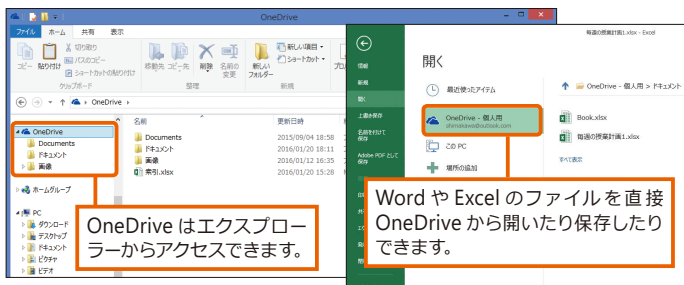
OneDrive

ファイル ホーム 共有 表示

切り取り
パスのコピー
ショートカットの貼り付け
コピー 貼り付け
クリップボード
移動先 コピー先 削除 名前の変更
整理
新しい項目
ショートカット
新しいフォルダー
プロ

OneDrive

名前 更新日時
Documents 2015/09/04 18:58
ドキュメント 2016/01/20 18:11
画像 2016/01/12 16:35
索引.xlsx 2016/01/20 16:38

OneDrive
Documents
ドキュメント
画像

ホームグループ

PC
ダウンロード
デスクトップ
ドキュメント
ピクチャ
ビデオ

OneDrive はエクスプローラーからアクセスできます。

毎週の授業計画1.xlsx - Excel

情報
新規
開く
上書き保存
名前を付けて保存
Adobe PDF として保存

開く

最近使ったアイテム

OneDrive - 個人用
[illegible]@outlook.com

この PC

場所の追加

OneDrive - 個人用 > ドキュメント

Book.xlsx
毎週の授業計画1.xlsx

Word や Excel のファイルを直接 OneDrive から開いたり保存したりできます。